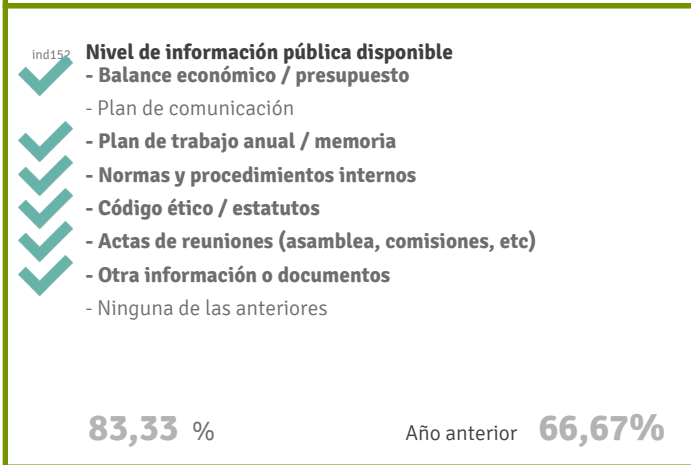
ind152 Nivel de información pública disponible

- Balance económico / presupuesto
- Plan de comunicación
- Plan de trabajo anual / memoria
- Normas y procedimientos internos
- Código ético / estatutos
- Actas de reuniones (asamblea, comisiones, etc)
- Otra información o documentos
- Ninguna de las anteriores

83,33 %

Año anterior 66,67%